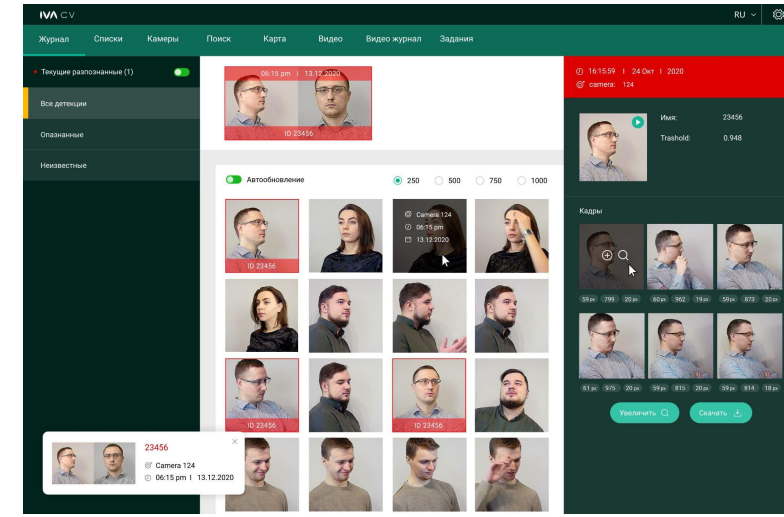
IVA CV

RU

Журнал Списки Камеры Поиск Карта Видео Видео журнал Задания

Текущие разпознанные (1)

Все детекции

Опазнанные

Неизвестные

06:15 pm | 13.12.2020

ID 23456

Автообновление

250 500 750 1000

ID 23456

Camera 124

06:15 pm

13.12.2020

ID 23456

ID 23456

23456

Camera 124

06:15 pm | 13.12.2020

16:15:59 | 24 Окт | 2020

camera: 124

Имя: 23456

Trashold: 0.948

Кадры

59 px 799 20 px

60 px 962 19 px

59 px 873 20 px

61 px 975 20 px

59 px 815 20 px

59 px 814 18 px

Увеличить

Скачать